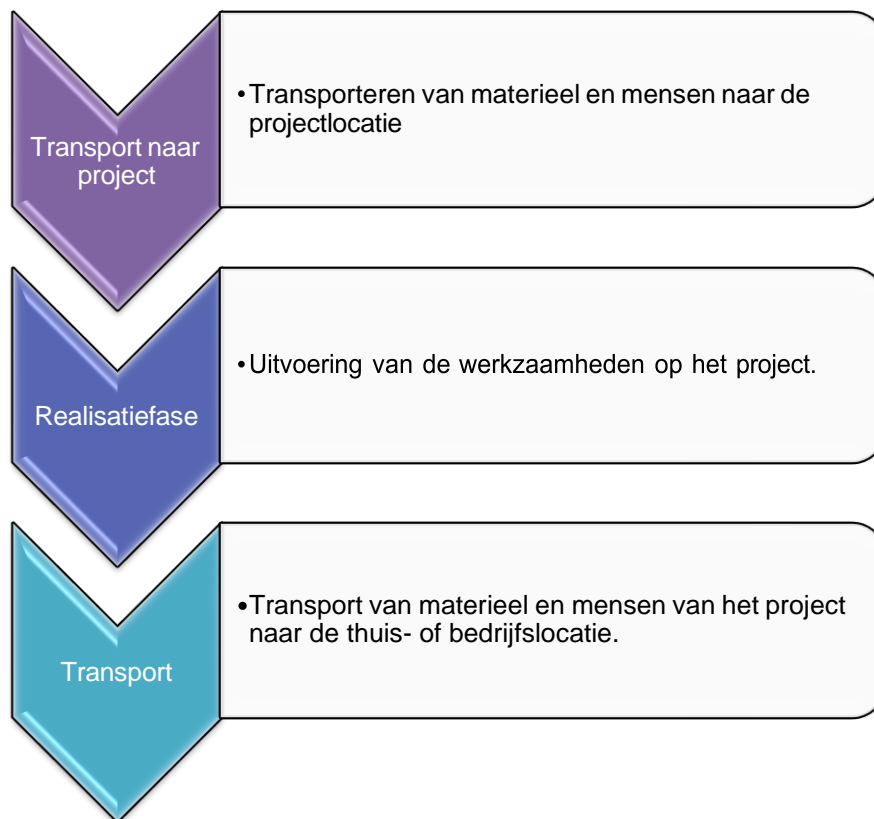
Transport naar project

• Transporteren van materieel en mensen naar de projectlocatie

Realisatiefase

• Uitvoering van de werkzaamheden op het project.

Transport

• Transport van materieel en mensen van het project naar de thuis- of bedrijfslocatie.